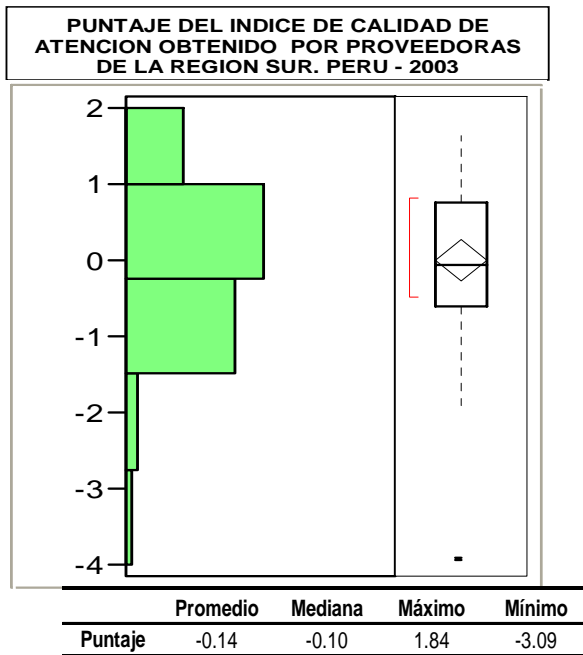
PUNTAJE DEL INDICE DE CALIDAD DE ATENCION OBTENIDO POR PROVEEDORAS DE LA REGION SUR. PERU - 2003

2
1
0
-1
-2
-3
-4

| | Promedio | Mediana | Máximo | Mínimo |
|---|---|---|---|---|
| Puntaje | -0.14 | -0.10 | 1.84 | -3.09 |